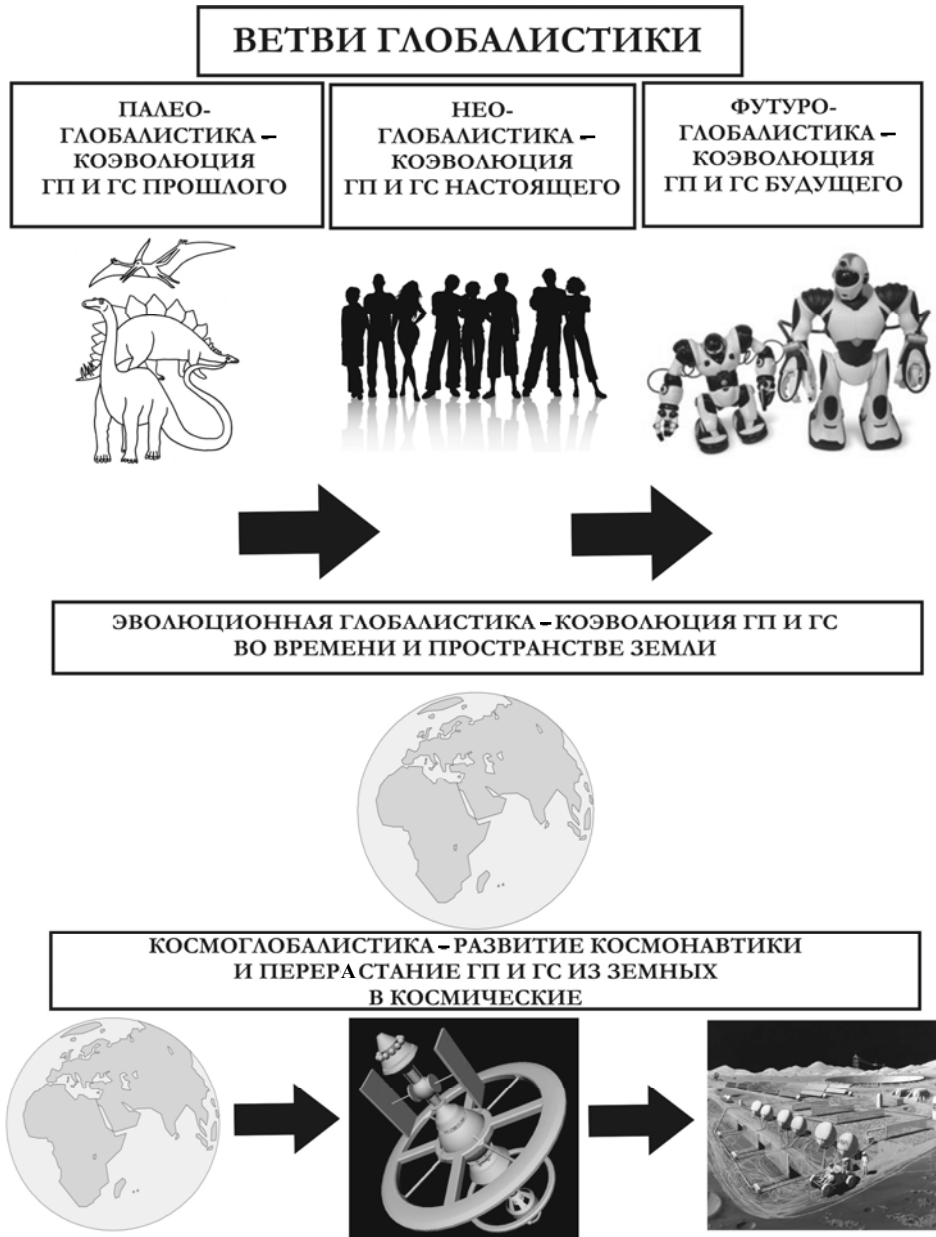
ВЕТВИ ГЛОБАЛИСТИКИ

ПАЛЕО-ГЛОБАЛИСТИКА – КОЭВОЛЮЦИЯ ГП И ГС ПРОШЛОГО

НЕО-ГЛОБАЛИСТИКА – КОЭВОЛЮЦИЯ ГП И ГС НАСТОЯЩЕГО

ФУТУРО-ГЛОБАЛИСТИКА – КОЭВОЛЮЦИЯ ГП И ГС БУДУЩЕГО

ЭВОЛЮЦИОННАЯ ГЛОБАЛИСТИКА – КОЭВОЛЮЦИЯ ГП И ГС ВО ВРЕМЕНИ И ПРОСТРАНСТВЕ ЗЕМЛИ

КОСМОГЛОБАЛИСТИКА – РАЗВИТИЕ КОСМОНАВТИКИ И ПЕРЕРАСТАНИЕ ГП И ГС ИЗ ЗЕМНЫХ В КОСМИЧЕСКИЕ